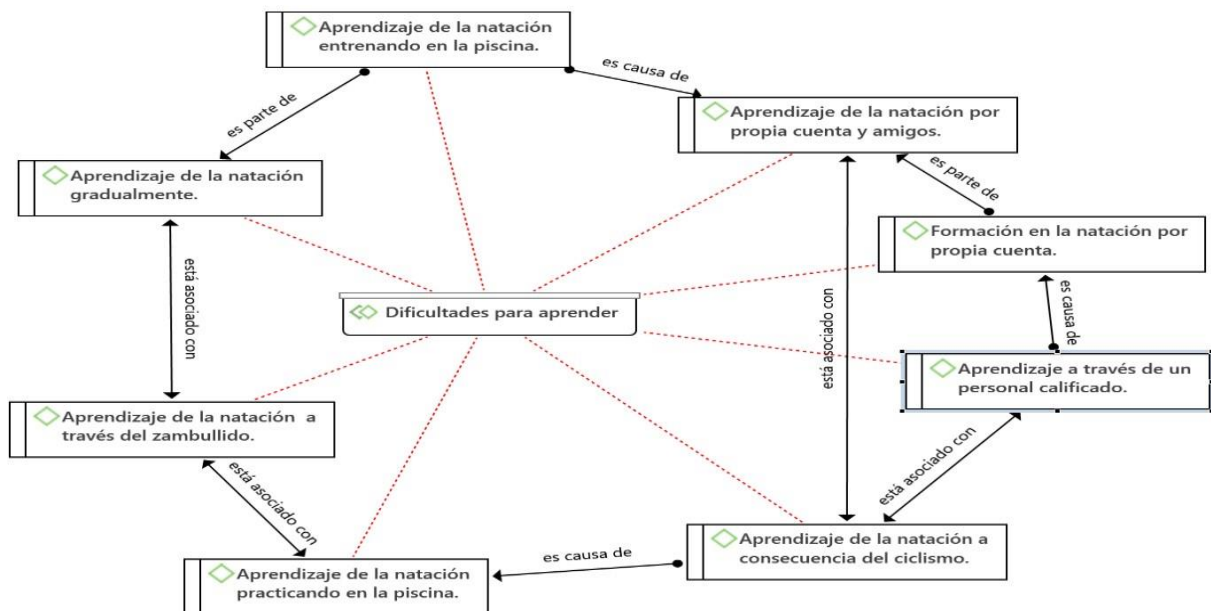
Aprendizaje de la natación entrenando en la piscina.

es causa de

Aprendizaje de la natación por propia cuenta y amigos.

es parte de

Aprendizaje de la natación gradualmente.

es parte de

Formación en la natación por propia cuenta.

está asociado con

Dificultades para aprender

está asociado con

es causa de

Aprendizaje a través de un personal calificado.

Aprendizaje de la natación a través del zambullido.

está asociado con

está asociado con

Aprendizaje de la natación a consecuencia del ciclismo.

es causa de

Aprendizaje de la natación practicando en la piscina.